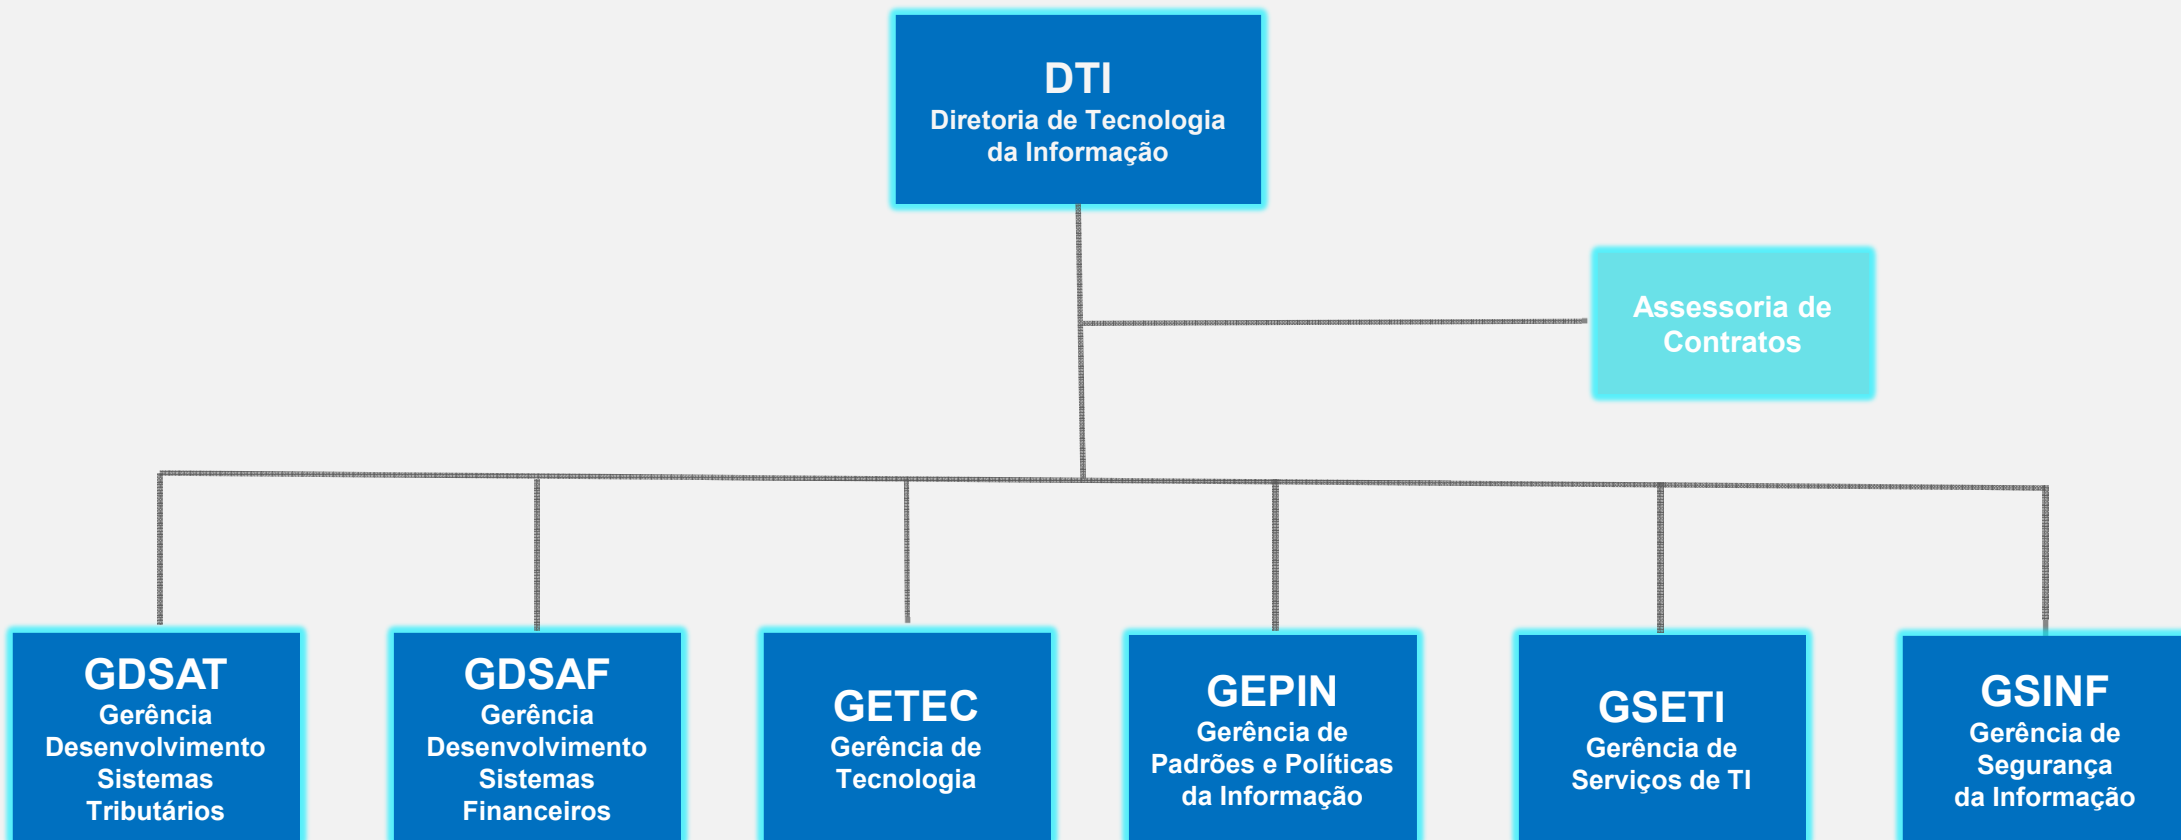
DTI
Diretoria de Tecnologia da Informação

Assessoria de Contratos

GDSAT
Gerência Desenvolvimento Sistemas Tributários

GDSAF
Gerência Desenvolvimento Sistemas Financeiros

GETEC
Gerência de Tecnologia

GEPIN
Gerência de Padrões e Políticas da Informação

GSETI
Gerência de Serviços de TI

GSINF
Gerência de Segurança da Informação